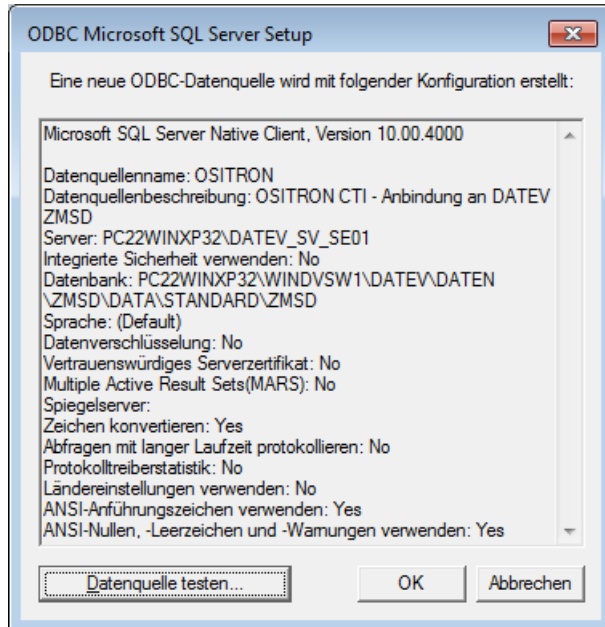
ODBC Microsoft SQL Server Setup

Eine neue ODBC-Datenquelle wird mit folgender Konfiguration erstellt:

Microsoft SQL Server Native Client, Version 10.00.4000

Datenquellenname: OSITRON
Datenquellenbeschreibung: OSITRON CTI - Anbindung an DATEV ZMSD
Server: PC22WINXP32\DATEV_SV_SE01
Integrierte Sicherheit verwenden: No
Datenbank: PC22WINXP32\WINDVSW1\DATEV\DATEN\ZMSD\DATA\STANDARD\ZMSD
Sprache: (Default)
Datenverschlüsselung: No
Vertrauenswürdiges Serverzertifikat: No
Multiple Active Result Sets(MARS): No
Spiegelserver:
Zeichen konvertieren: Yes
Abfragen mit langer Laufzeit protokollieren: No
Protokolltreiberstatistik: No
Ländereinstellungen verwenden: No
ANSI-Anführungszeichen verwenden: Yes
ANSI-Nullen, -Leerzeichen und -Warnungen verwenden: Yes

Datenquelle testen...
OK
Abbrechen